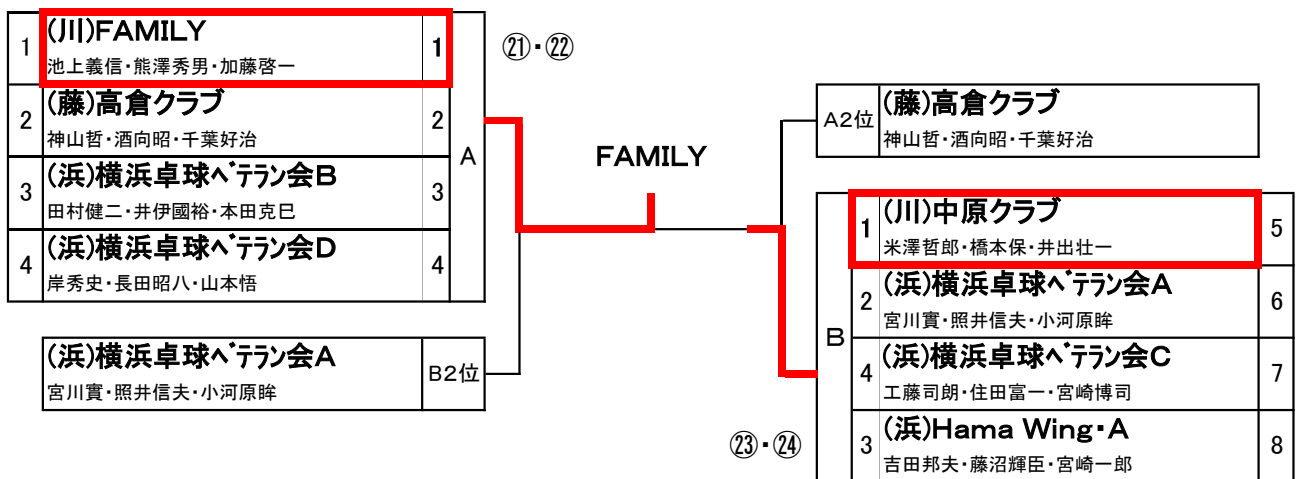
1 (川)FAMILY 池上義信・熊澤秀男・加藤啓一 1

㉑・㉒

2 (藤)高倉クラブ 神山哲・酒向昭・千葉好治 2

3 (浜)横浜卓球ベテラン会B 田村健二・井伊國裕・本田克巳 3

4 (浜)横浜卓球ベテラン会D 岸秀史・長田昭八・山本悟 4

A

FAMILY

(浜)横浜卓球ベテラン会A 宮川實・照井信夫・小河原眸 B2位

A2位 (藤)高倉クラブ 神山哲・酒向昭・千葉好治

B

1 (川)中原クラブ 米澤哲郎・橋本保・井出壮一 5

2 (浜)横浜卓球ベテラン会A 宮川實・照井信夫・小河原眸 6

4 (浜)横浜卓球ベテラン会C 工藤司朗・住田富一・宮崎博司 7

㉓・㉔

3 (浜)Hama Wing・A 吉田邦夫・藤沼輝臣・宮崎一郎 8